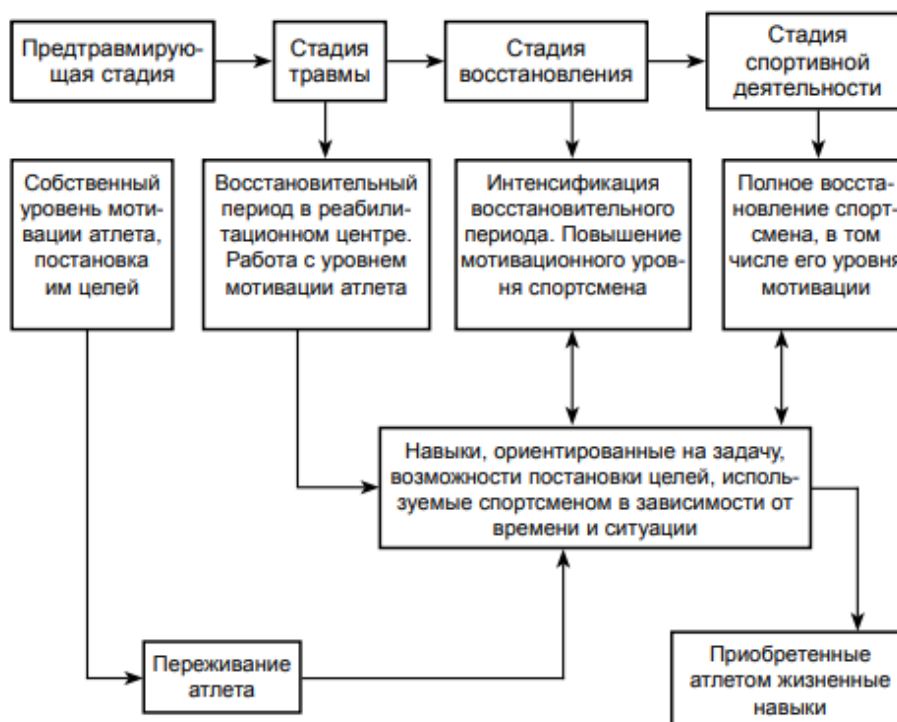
Предтравмирующая стадия

Стадия травмы

Стадия восстановления

Стадия спортивной деятельности

Собственный уровень мотивации атлета, постановка им целей

Восстановительный период в реабилитационном центре. Работа с уровнем мотивации атлета

Интенсификация восстановительного периода. Повышение мотивационного уровня спортсмена

Полное восстановление спортсмена, в том числе его уровня мотивации

Навыки, ориентированные на задачу, возможности постановки целей, используемые спортсменом в зависимости от времени и ситуации

Переживание атлета

Приобретенные атлетом жизненные навыки